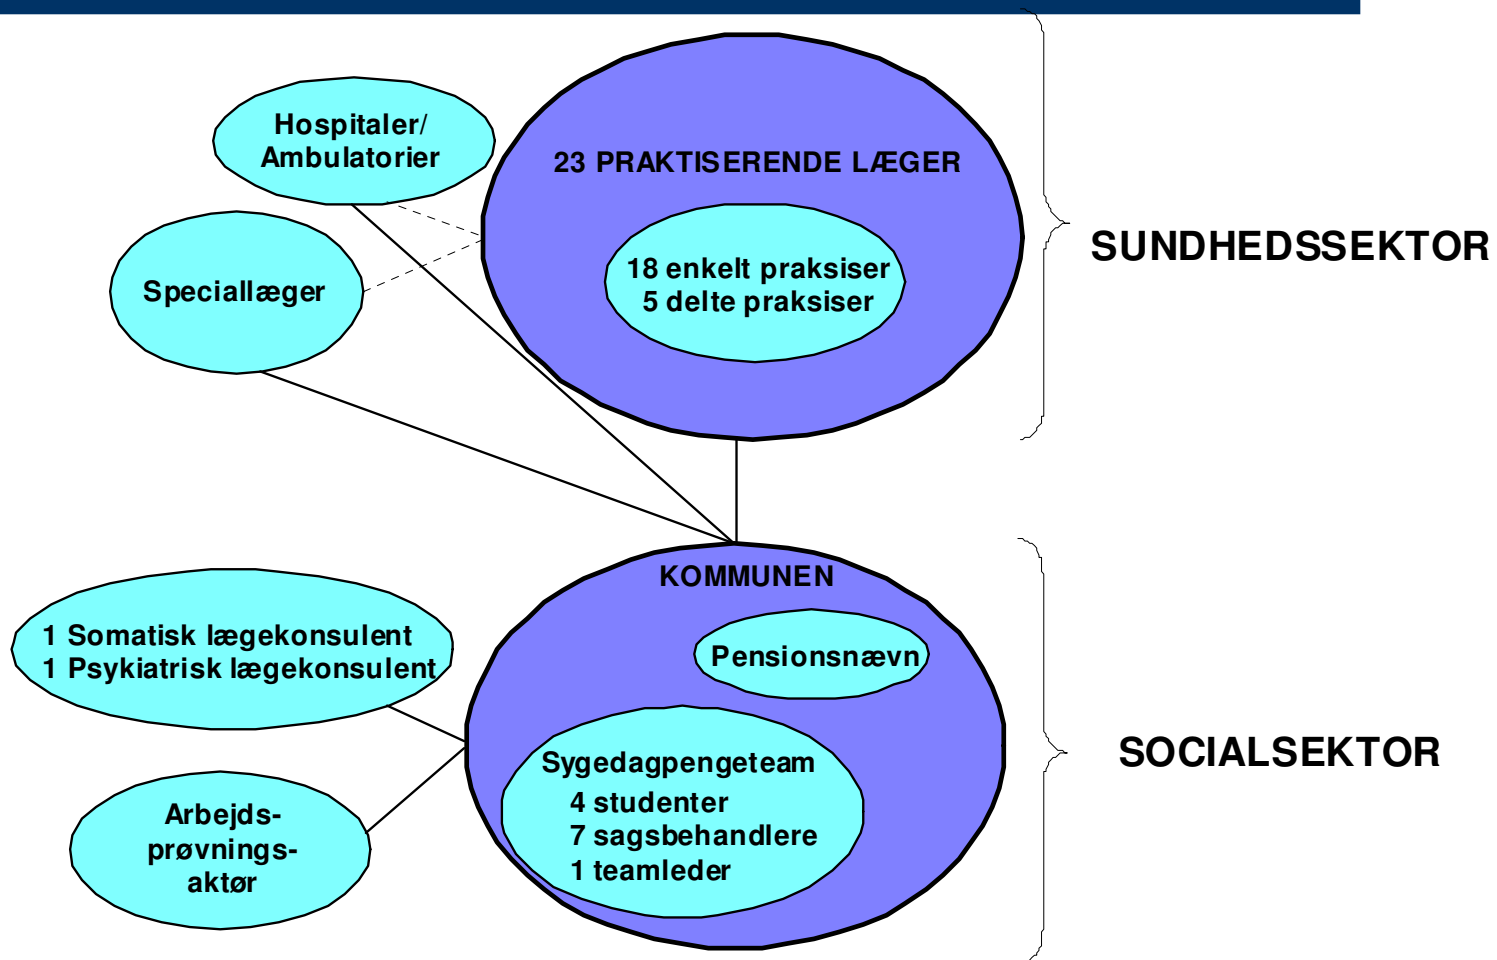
Hospitaler/
Ambulatorier

23 PRAKTISERENDE LÆGER

18 enkelt praksiser
5 delte praksiser

SUNDHEDSSEKTOR

Speciallæger

KOMMUNEN

Pensionsnævn

1 Somatisk lægekonsulent
1 Psykiatrisk lægekonsulent

Sygedagpengeteam
4 studenter
7 sagsbehandlere
1 teamleder

SOCIALSEKTOR

Arbejdsprøvningsaktør